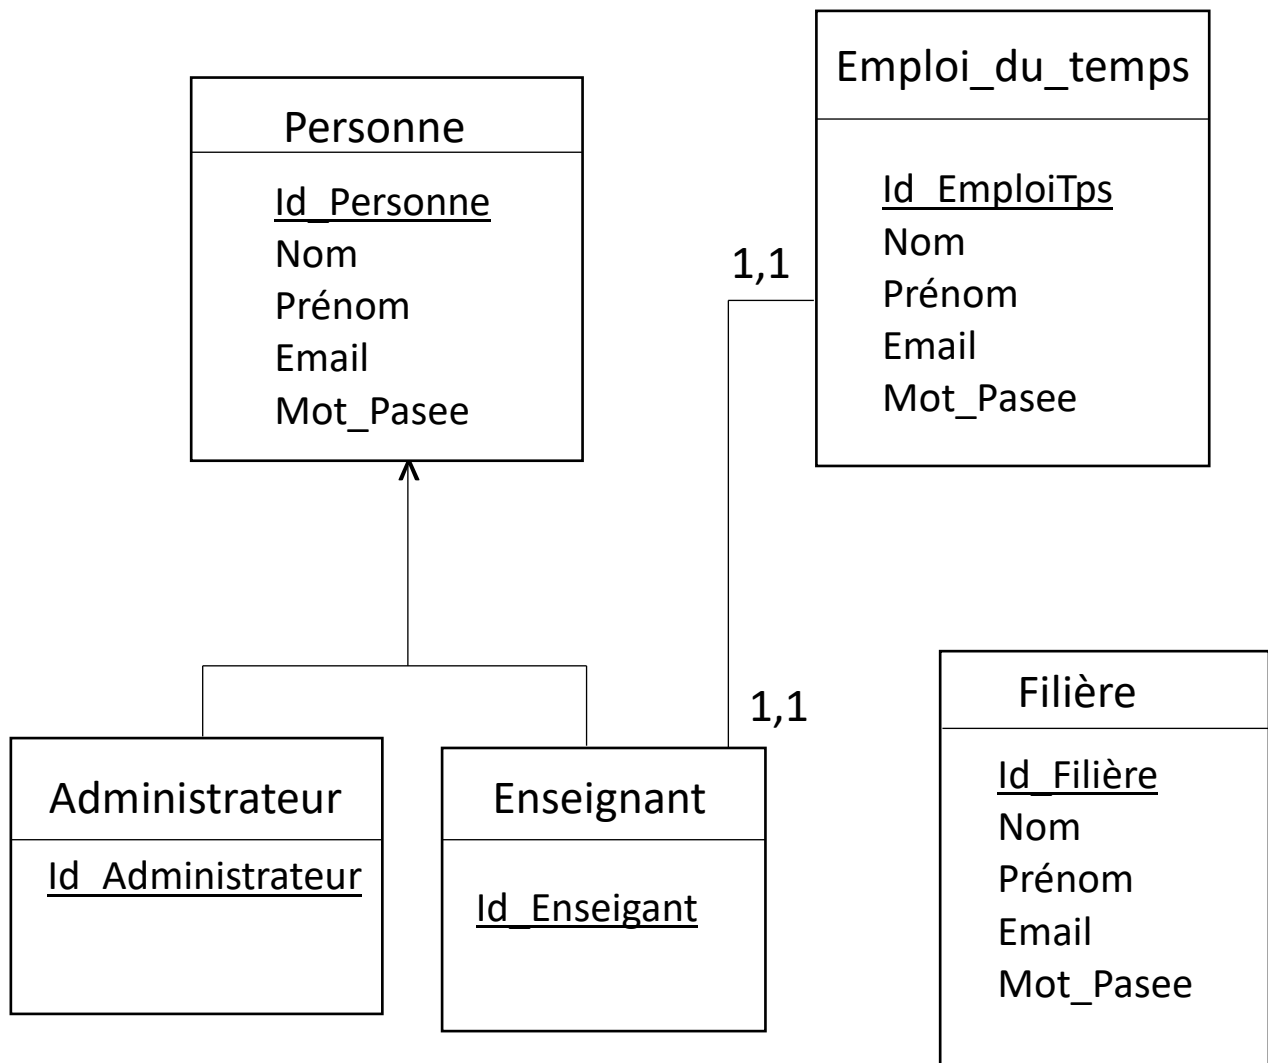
Personne

Id_Personne
Nom
Prénom
Email
Mot_Pasee

Emploi_du_temps

Id_EmploiTps
Nom
Prénom
Email
Mot_Pasee

1,1

1,1

Administrateur

Id_Administrateur

Enseignant

Id_Enseigant

Filière

Id_Filière
Nom
Prénom
Email
Mot_Pasee